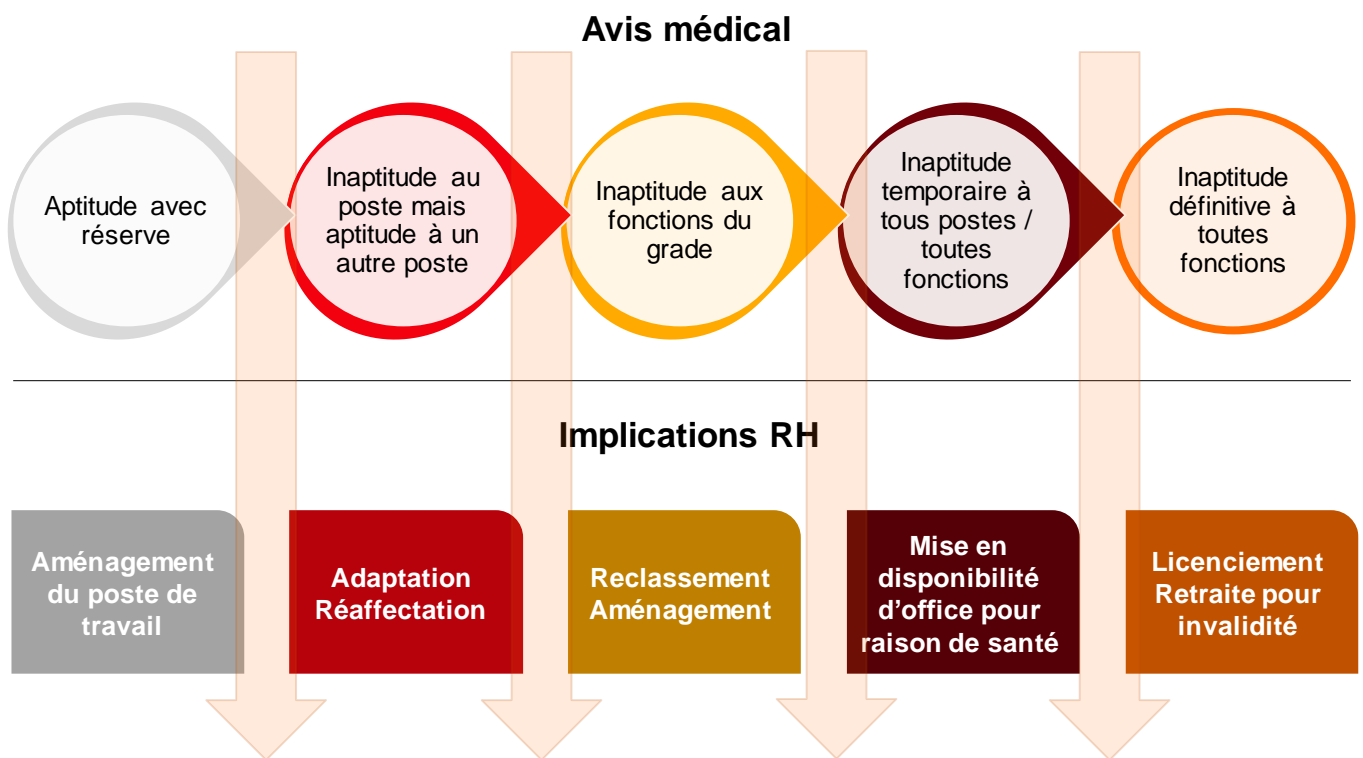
Avis médical

Aptitude avec réserve

Inaptitude au poste mais aptitude à un autre poste

Inaptitude aux fonctions du grade

Inaptitude temporaire à tous postes / toutes fonctions

Inaptitude définitive à toutes fonctions

Implications RH

Aménagement du poste de travail

Adaptation Réaffectation

Reclassement Aménagement

Mise en disponibilité d’office pour raison de santé

Licenciement Retraite pour invalidité